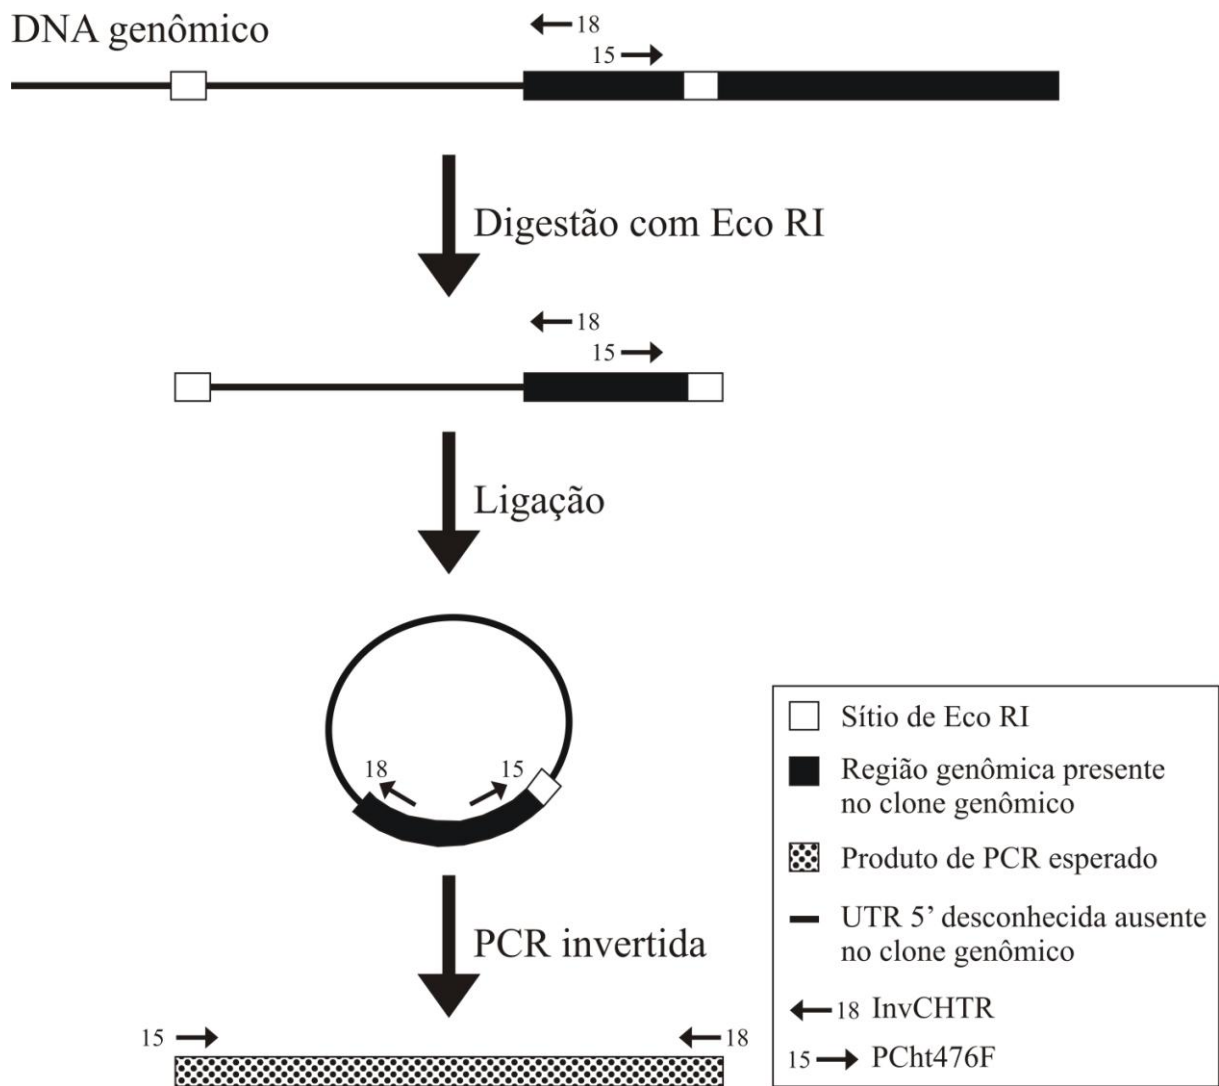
DNA genômico

18

15

Digestão com Eco RI

18

15

Ligação

18

15

PCR invertida

15

18

Sítio de Eco RI

Região genômica presente no clone genômico

Produto de PCR esperado

UTR 5' desconhecida ausente no clone genômico

18 InvCHTR

15 PCht476F